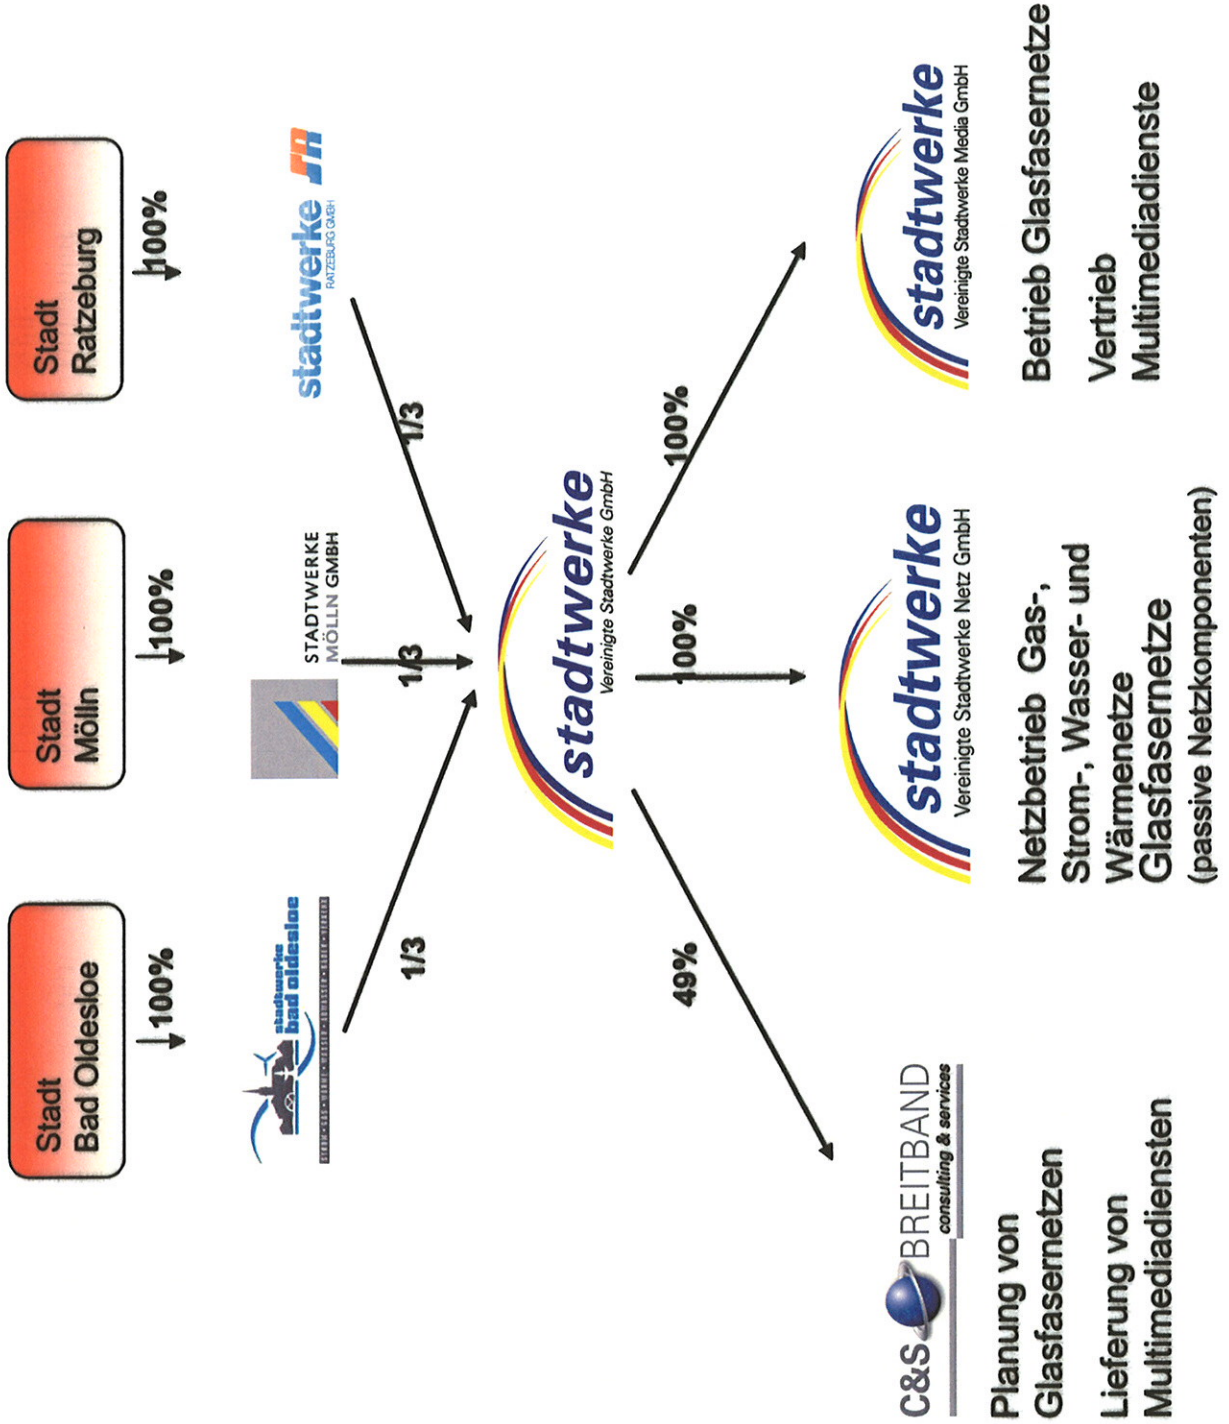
Stadt Bad Oldesloe

100%

Stadt Mölln

100%

Stadt Ratzeburg

100%

stadtwerke bad oldesloe
STROM · GAS · WÄRME · WASSER · ABWASSER · BÄDER · VERKEHR

STADTWERKE MÖLLN GMBH

stadtwerke RATZEBURG GMBH

1/3

1/3

1/3

stadtwerke
Vereinigte Stadtwerke GmbH

49%

100%

100%

C&S BREITBAND
consulting & services

Planung von Glasfasernetzen

Lieferung von Multimediadiensten

stadtwerke
Vereinigte Stadtwerke Netz GmbH

Netzbetrieb Gas-, Strom-, Wasser- und Wärmenetze Glasfasernetze (passive Netzkomponenten)

stadtwerke
Vereinigte Stadtwerke Media GmbH

Betrieb Glasfasernetze

Vertrieb Multimediadienste